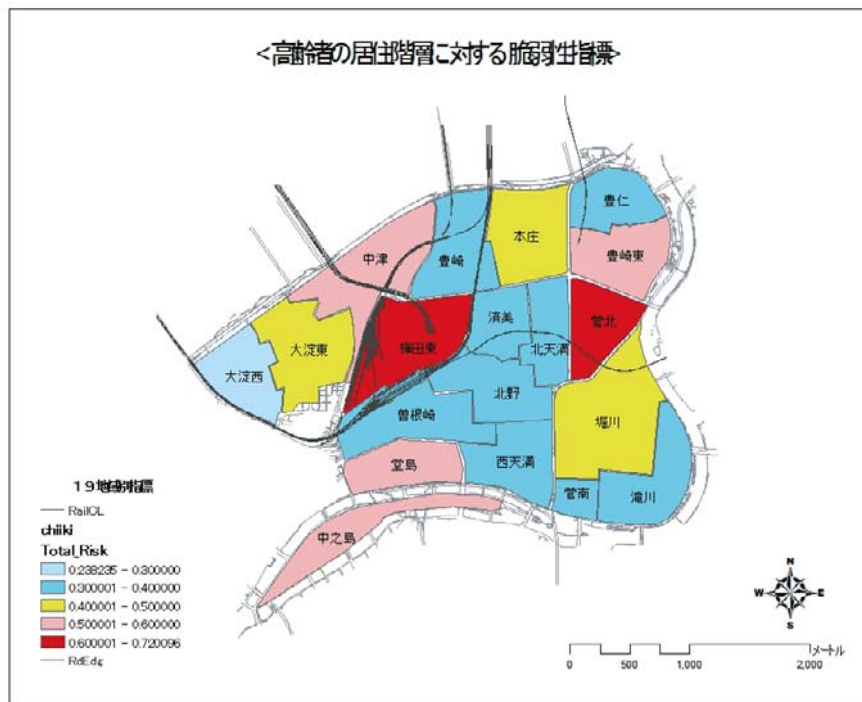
<高齢者の居住階層に対する脆弱性指標>

豊仁
本庄
豊崎
中津
豊崎東
菅北
済美
大淀東
梅田東
北天満
大淀西
北野
曽根崎
堀川
堂島
西天満
菅南
滝川
中之島

１９地域指標
RailCL
chiiki
Total_Risk
0.238235 - 0.300000
0.300001 - 0.400000
0.400001 - 0.500000
0.500001 - 0.600000
0.600001 - 0.720096
RdEdg

N
W
E
S

0
500
1,000
2,000
メートル